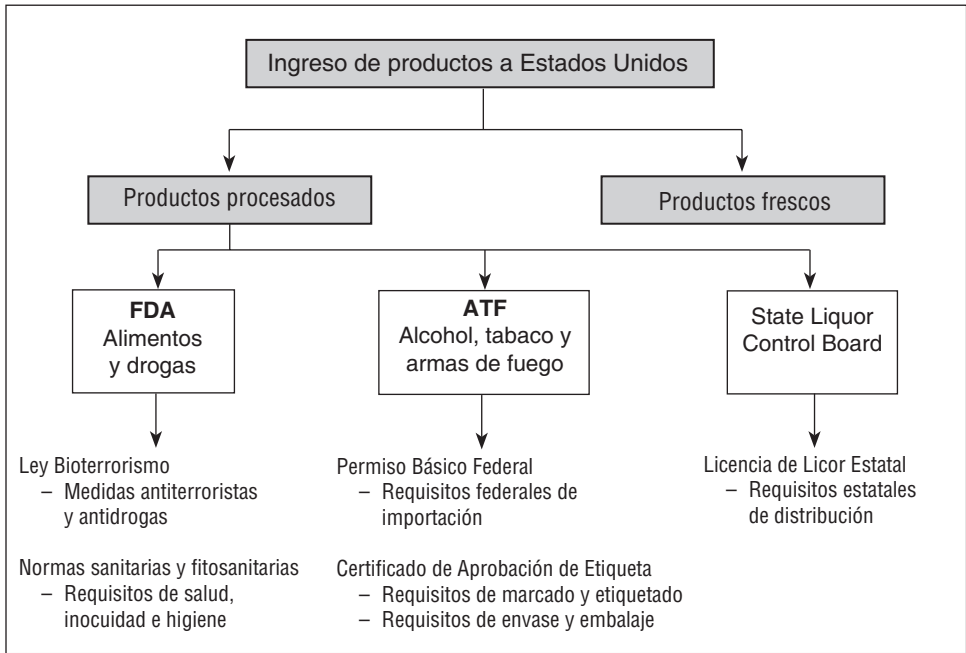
Ingreso de productos a Estados Unidos

Productos procesados

Productos frescos

FDA
Alimentos y drogas

ATF
Alcohol, tabaco y armas de fuego

State Liquor Control Board

Ley Bioterrorismo
– Medidas antiterroristas y antidrogas

Normas sanitarias y fitosanitarias
– Requisitos de salud, inocuidad e higiene

Permiso Básico Federal
– Requisitos federales de importación

Certificado de Aprobación de Etiqueta
– Requisitos de marcado y etiquetado
– Requisitos de envase y embalaje

Licencia de Licor Estatal
– Requisitos estatales de distribución